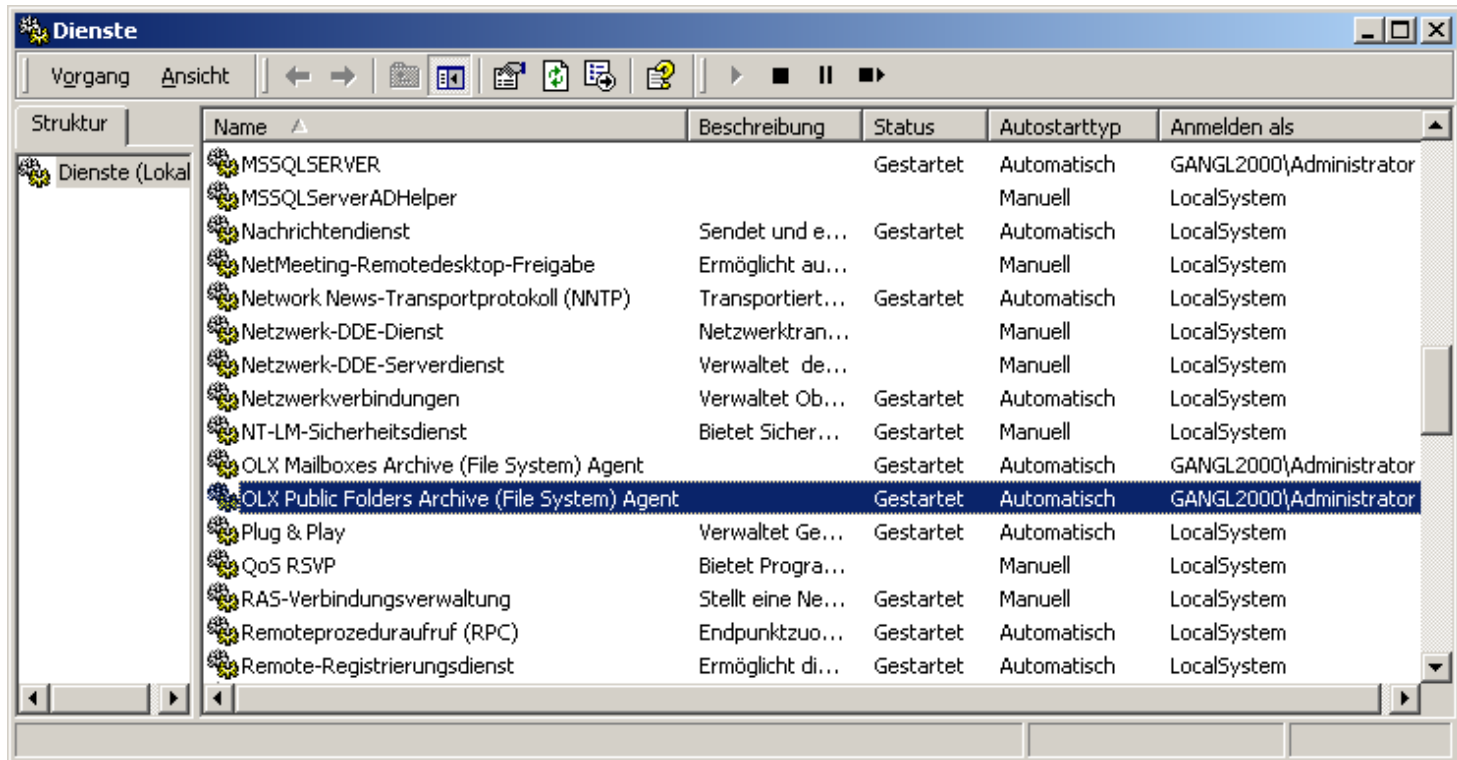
Dienste

Vorgang Ansicht

Struktur

Dienste (Lokal

| Name | Beschreibung | Status | Autostarttyp | Anmelden als |
|---|---|---|---|---|
| MSSQLSERVER | | Gestartet | Automatisch | GANGL2000\Administrator |
| MSSQLServerADHelper | | | Manuell | LocalSystem |
| Nachrichtendienst | Sendet und e... | Gestartet | Automatisch | LocalSystem |
| NetMeeting-Remotedesktop-Freigabe | Ermöglicht au... | | Manuell | LocalSystem |
| Network News-Transportprotokoll (NNTP) | Transportiert... | Gestartet | Automatisch | LocalSystem |
| Netzwerk-DDE-Dienst | Netzwerktran... | | Manuell | LocalSystem |
| Netzwerk-DDE-Serverdienst | Verwaltet de... | | Manuell | LocalSystem |
| Netzwerkverbindungen | Verwaltet Ob... | Gestartet | Automatisch | LocalSystem |
| NT-LM-Sicherheitsdienst | Bietet Sicher... | Gestartet | Manuell | LocalSystem |
| OLX Mailboxes Archive (File System) Agent | | Gestartet | Automatisch | GANGL2000\Administrator |
| OLX Public Folders Archive (File System) Agent | | Gestartet | Automatisch | GANGL2000\Administrator |
| Plug & Play | Verwaltet Ge... | Gestartet | Automatisch | LocalSystem |
| QoS RSVP | Bietet Progra... | | Manuell | LocalSystem |
| RAS-Verbindungsverwaltung | Stellt eine Ne... | Gestartet | Manuell | LocalSystem |
| Remoteprozeduraufruf (RPC) | Endpunktzuo... | Gestartet | Automatisch | LocalSystem |
| Remote-Registrierungsdienst | Ermöglicht di... | Gestartet | Automatisch | LocalSystem |